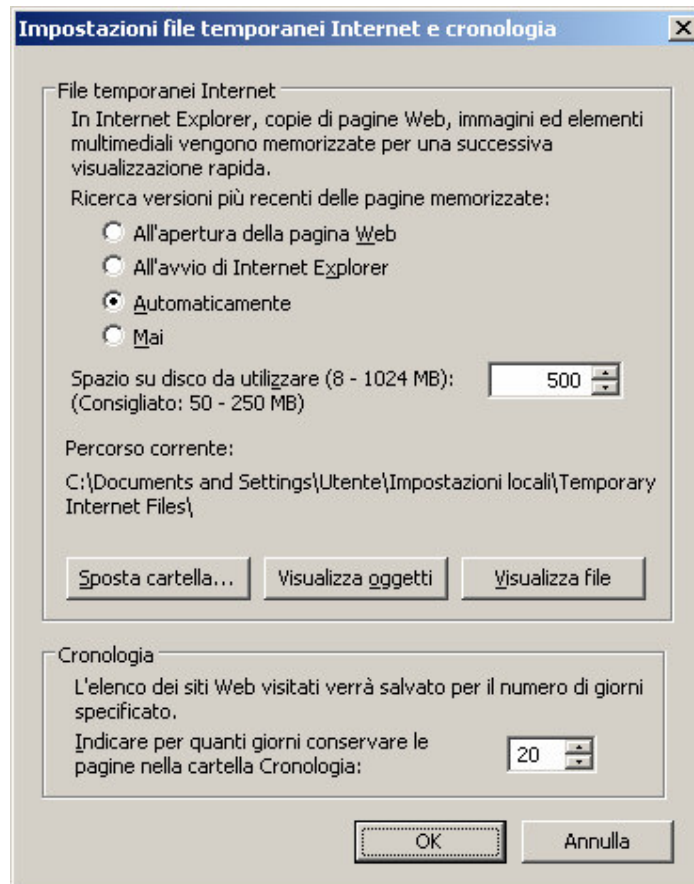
Impostazioni file temporanei Internet e cronologia

X

File temporanei Internet

In Internet Explorer, copie di pagine Web, immagini ed elementi multimediali vengono memorizzate per una successiva visualizzazione rapida.

Ricerca versioni più recenti delle pagine memorizzate:

All'apertura della pagina Web

All'avvio di Internet Explorer

Automaticamente

Mai

Spazio su disco da utilizzare (8 - 1024 MB):
(Consigliato: 50 - 250 MB)

500

Percorso corrente:

C:\Documents and Settings\Utente\Impostazioni locali\Temporary Internet Files\

Sposta cartella...

Visualizza oggetti

Visualizza file

Cronologia

L'elenco dei siti Web visitati verrà salvato per il numero di giorni specificato.

Indicare per quanti giorni conservare le pagine nella cartella Cronologia:

20

OK

Annulla